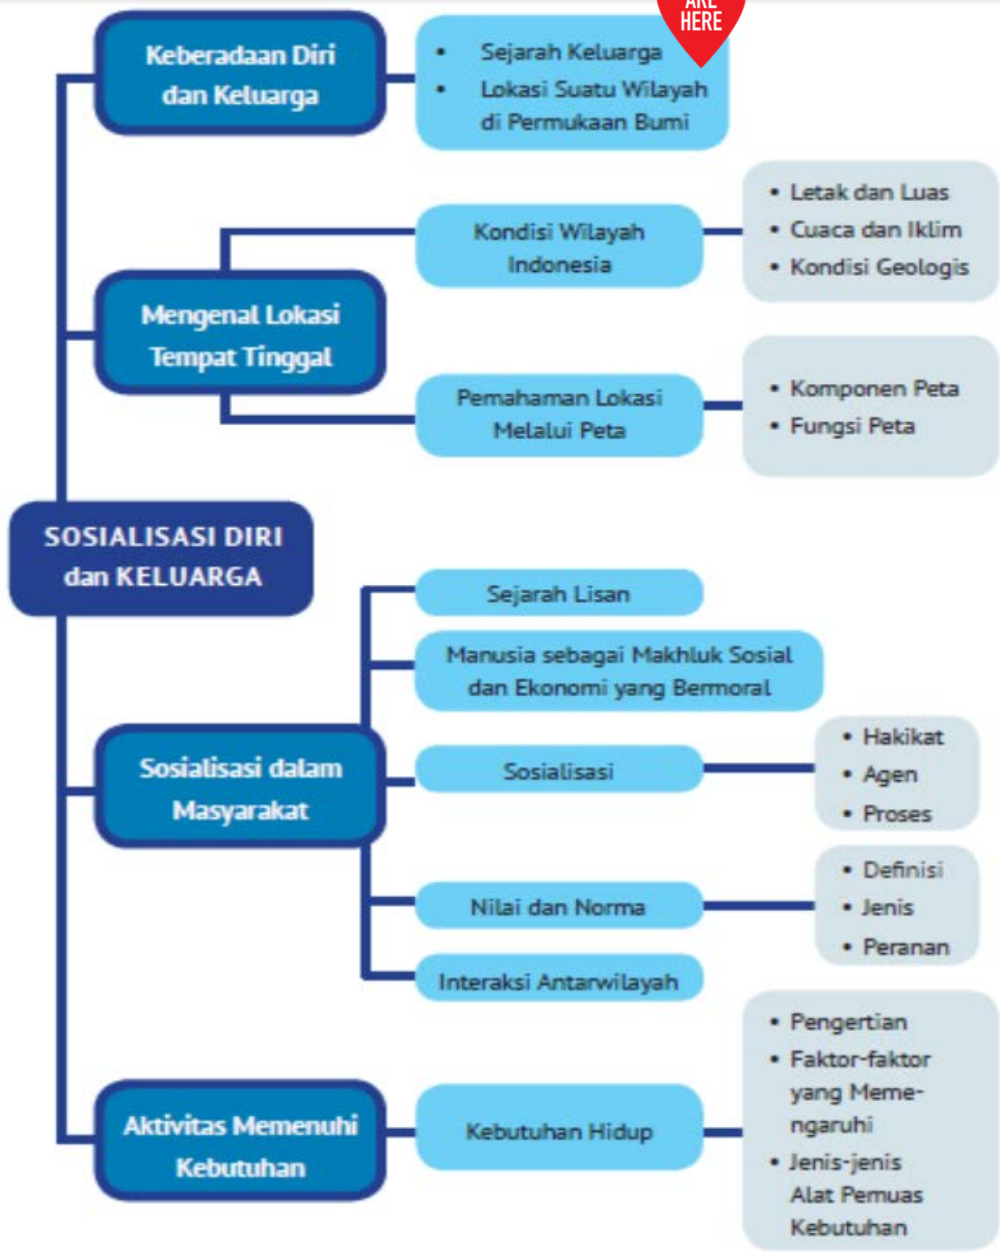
ARE HERE

Keberadaan Diri dan Keluarga

• Sejarah Keluarga
• Lokasi Suatu Wilayah di Permukaan Bumi

Kondisi Wilayah Indonesia

• Letak dan Luas
• Cuaca dan Iklim
• Kondisi Geologis

Mengenal Lokasi Tempat Tinggal

Pemahaman Lokasi Melalui Peta

• Komponen Peta
• Fungsi Peta

SOSIALISASI DIRI dan KELUARGA

Sejarah Lisan

Manusia sebagai Makhluk Sosial dan Ekonomi yang Bermoral

Sosialisasi dalam Masyarakat

Sosialisasi

• Hakikat
• Agen
• Proses

Nilai dan Norma

• Definisi
• Jenis
• Peranan

Interaksi Antarwilayah

Aktivitas Memenuhi Kebutuhan

Kebutuhan Hidup

• Pengertian
• Faktor-faktor yang Memengaruhi
• Jenis-jenis Alat Pemuas Kebutuhan